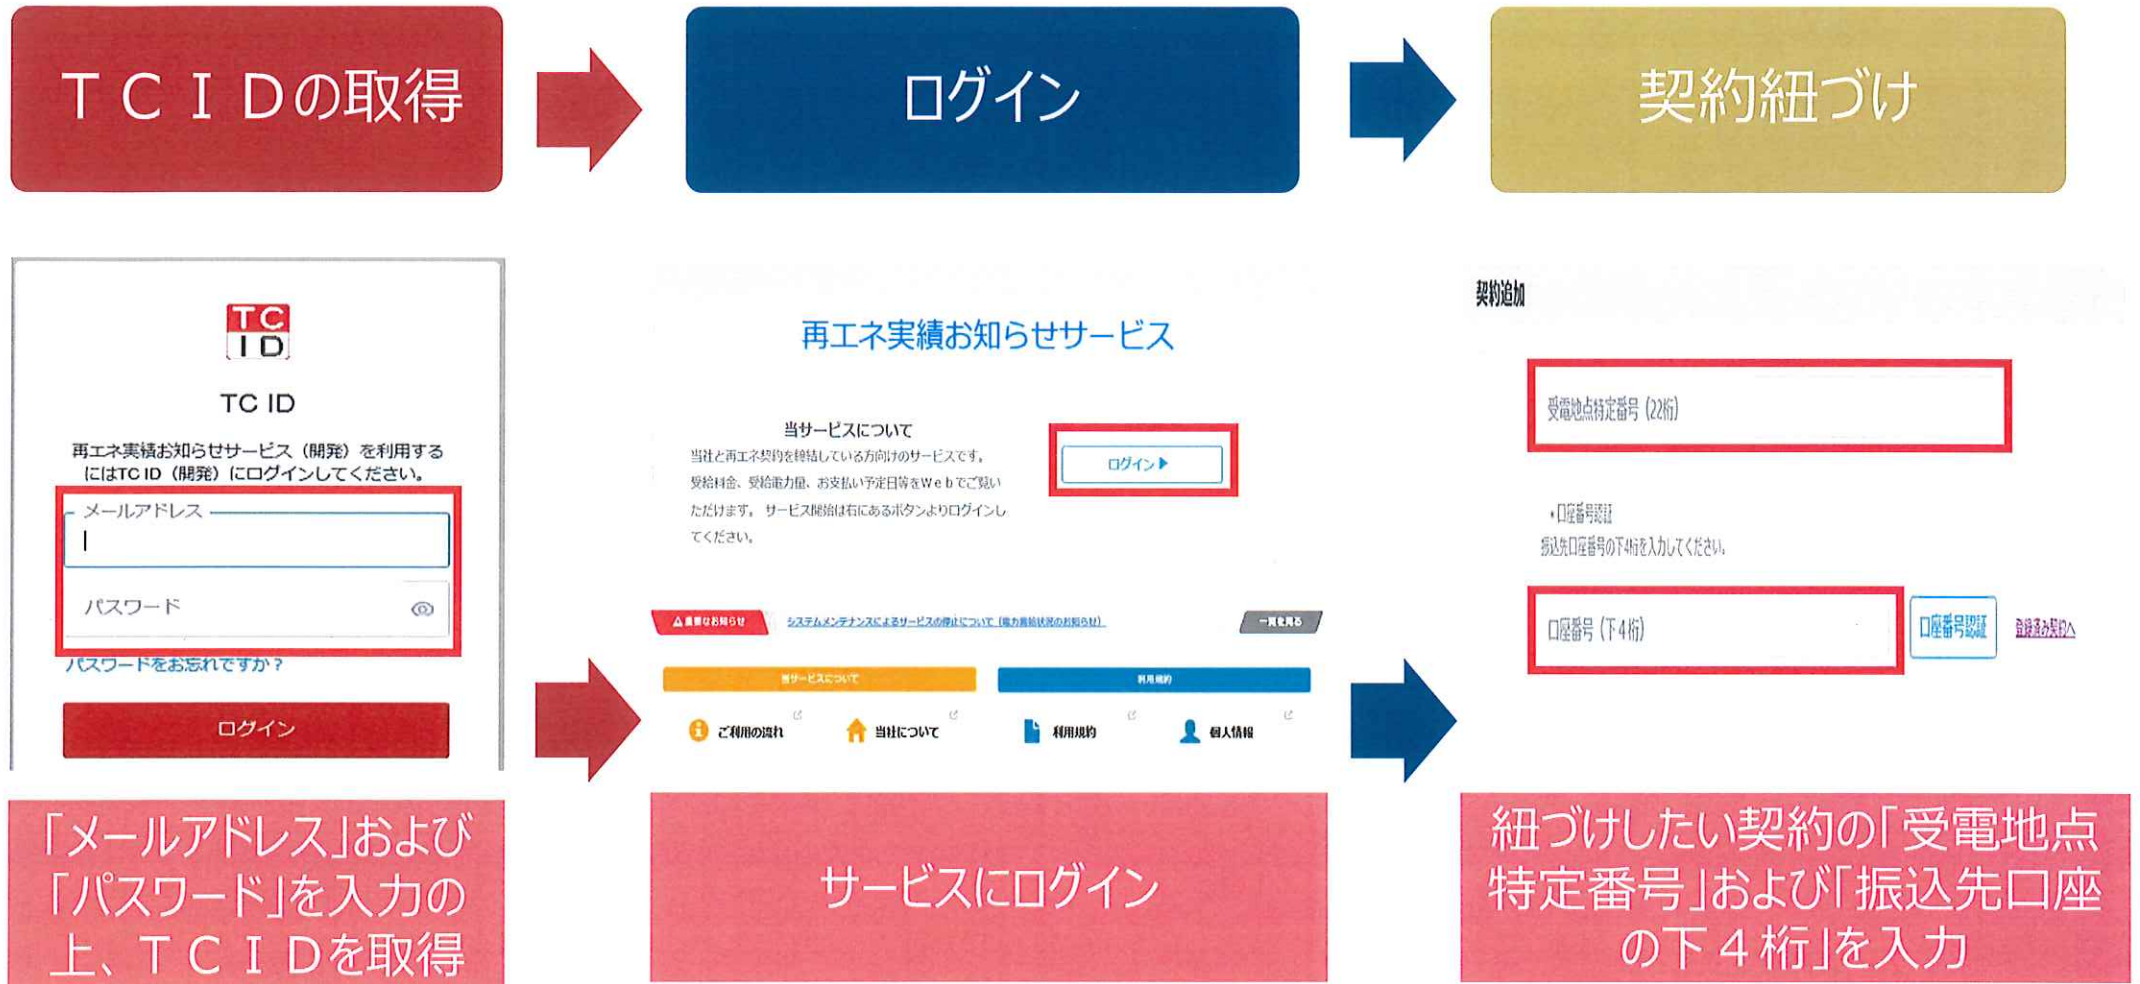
ＴＣＩＤの取得

ログイン

契約紐づけ

TC ID

TC ID

再エネ実績お知らせサービス（開発）を利用するにはTC ID（開発）にログインしてください。

メールアドレス

パスワード

パスワードをお忘れですか？

ログイン

「メールアドレス」および「パスワード」を入力の上、ＴＣＩＤを取得

再エネ実績お知らせサービス

当サービスについて

当社と再エネ契約を締結している方向けのサービスです。受給料金、受給電力量、お支払い予定日等をWebでご覧いただけます。サービス開始は右にあるボタンよりログインしてください。

ログイン ▶

重要なお知らせ

システムメンテナンスによるサービスの停止について（電力需給状況のお知らせ）

一覧を見る

当サービスについて

利用規約

ご利用の流れ

当社について

利用規約

個人情報

サービスにログイン

契約追加

受電地点特定番号（22桁）

・口座番号認証

振込先口座番号の下4桁を入力してください。

口座番号（下4桁）

口座番号認証

登録済み契約へ

紐づけしたい契約の「受電地点特定番号」および「振込先口座の下４桁」を入力